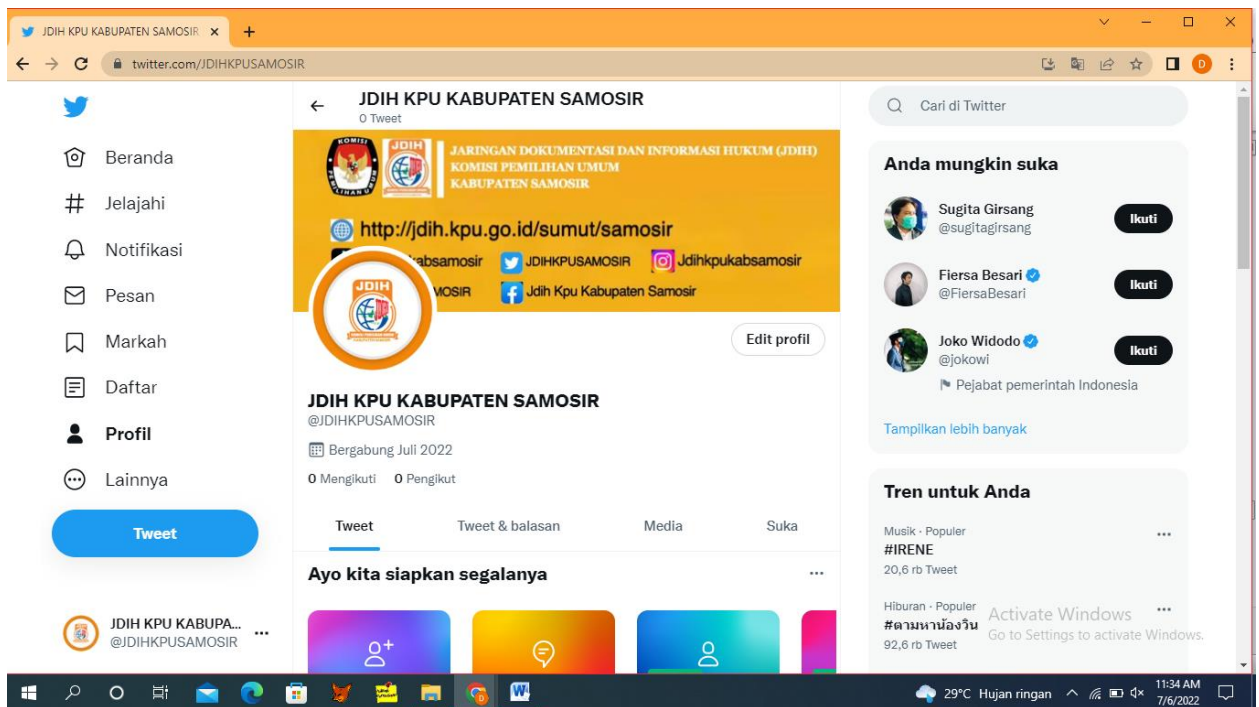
JDIH KPU KABUPATEN SAMOSIR ×
twitter.com/JDIHKPUSAMOSIR

Beranda
Jelajahi
Notifikasi
Pesan
Markah
Daftar
Profil
Lainnya
Tweet

JDIH KPU KABUPA...
@JDIHKPUSAMOSIR

JDIH KPU KABUPATEN SAMOSIR
0 Tweet

JARINGAN DOKUMENTASI DAN INFORMASI HUKUM (JDIH)
KOMISI PEMILIHAN UMUM
KABUPATEN SAMOSIR
http://jdih.kpu.go.id/sumut/samosir
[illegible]abs samosir JDIHKPUSAMOSIR Jdihkpukabsamosir
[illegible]MOSIR Jdih Kpu Kabupaten Samosir

Edit profil

JDIH KPU KABUPATEN SAMOSIR
@JDIHKPUSAMOSIR
Bergabung Juli 2022
0 Mengikuti 0 Pengikut

Tweet Tweet & balasan Media Suka

Ayo kita siapkan segalanya

Cari di Twitter

Anda mungkin suka
Sugita Girsang
@sugitagirsang
Ikuti
Fiersa Besari
@FiersaBesari
Ikuti
Joko Widodo
@jokowi
Ikuti
Pejabat pemerintah Indonesia
Tampilkan lebih banyak

Tren untuk Anda
Musik · Populer
#IRENE
20,6 rb Tweet
Hiburan · Populer
#ตามหาน้องวิน
92,6 rb Tweet

Activate Windows
Go to Settings to activate Windows.

29°C Hujan ringan
11:34 AM
7/6/2022